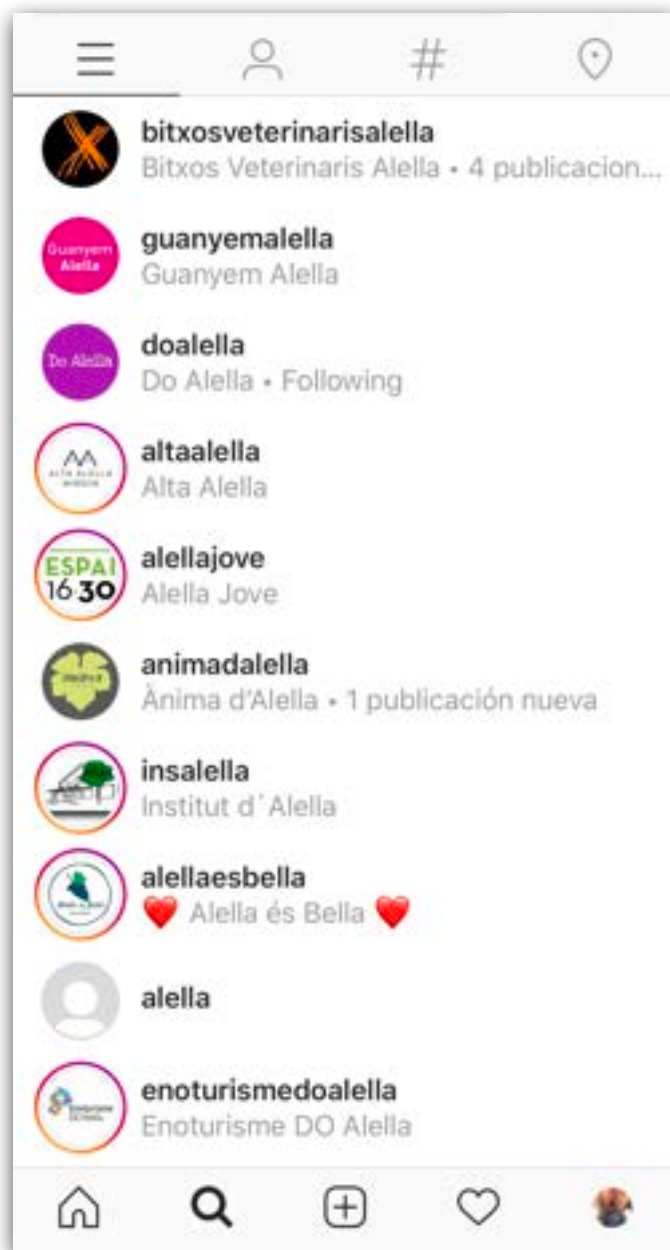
bitxosveterinarisalella
Bitxos Veterinaris Alella • 4 publicacion...

Guanyem Alella
guanyemalella
Guanyem Alella

Do Alella
doalella
Do Alella • Following

ALTA ALELLA MIRGIN
altaalella
Alta Alella

ESPAI 16:30
alellajove
Alella Jove

animadalella
Ànima d'Alella • 1 publicación nueva

insalella
Institut d´Alella

alellaesbella
❤️ Alella és Bella ❤️

alella

enoturismedoalella
Enoturisme DO Alella